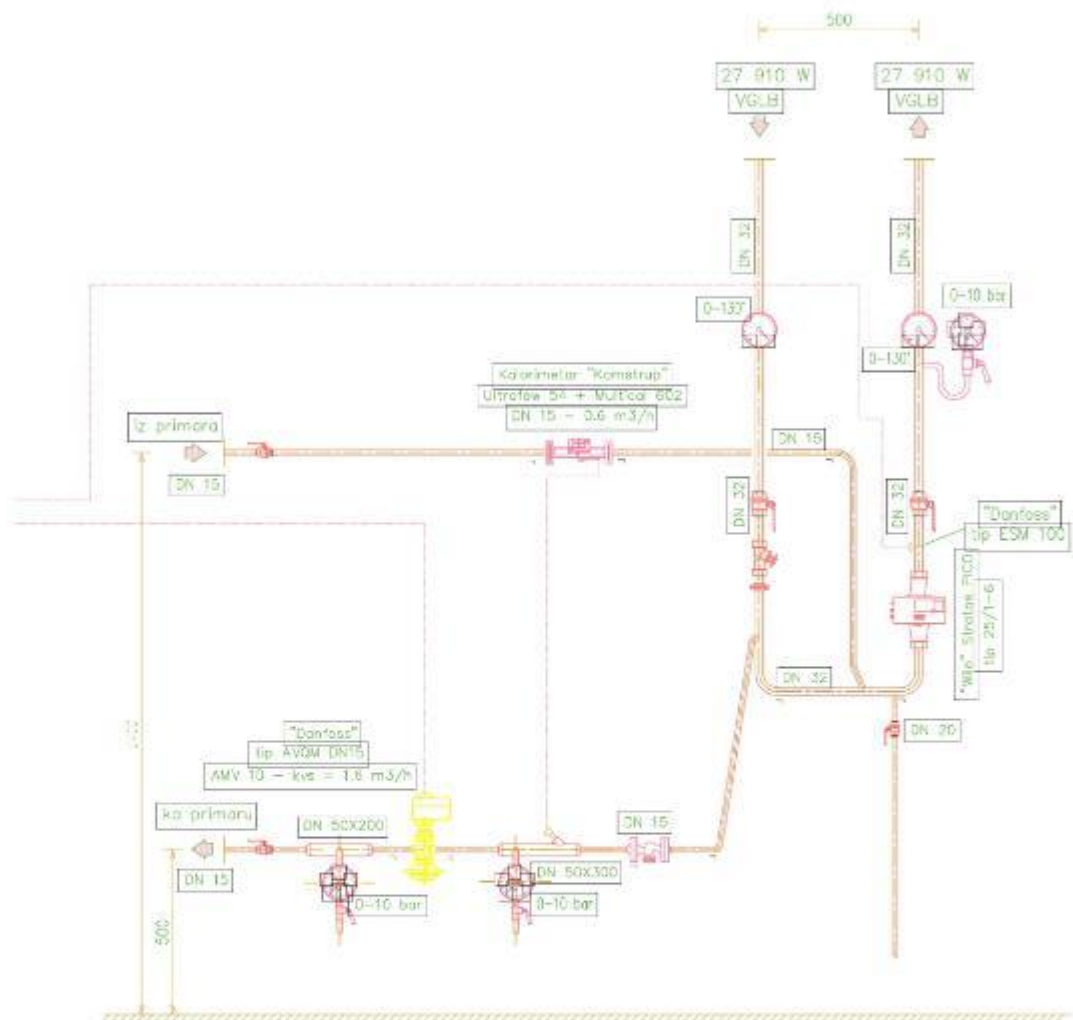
500

27 910 W
VGLB

27 910 W
VGLB

DN 32

DN 32

0-10 bar

0-130°

0-130°

Kalorimetar "Kamstrup"
Ultraflow 54 + Multical 602
DN 15 - 0.6 m3/h

iz primara

DN 15

DN 15

DN 32

DN 32

"Danfoss"
tip ESM 100

"Wilo" Stratos PICO
tip 25/1-6

DN 32

DN 20

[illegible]

"Danfoss"
tip AVQM DN15
AMV 10 - kvs = 1.6 m3/h

ka primaru

DN 15

DN 50X200

DN 15

DN 50X300

0-10 bar

0-10 bar

500